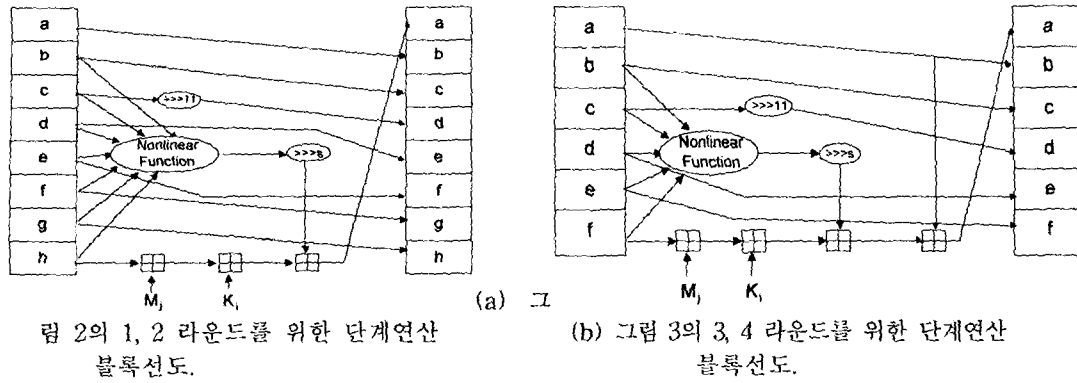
a
b
c
d
e
f
g
h

>>>11
Nonlinear Function
>>>s

$M_j$
$K_i$

a
b
c
d
e
f
g
h

a
b
c
d
e
f

>>>11
Nonlinear Function
>>>s

$M_j$
$K_i$

a
b
c
d
e
f

(a) 그림 2의 1, 2 라운드를 위한 단계연산 블록선도.

(b) 그림 3의 3, 4 라운드를 위한 단계연산 블록선도.